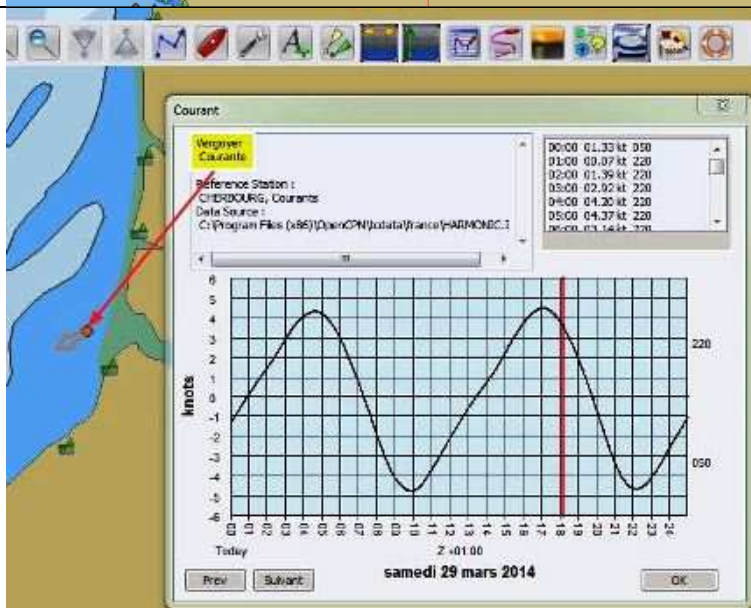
Courant

Vergoyer
Courants

Reference Station :
CHERBOURG, Courants
Data Source :
C:\Program Files (x86)\OpenCPN\tcdata\france\HARMONIC.I

00:00 01.33 kt 050
01:00 00.07 kt 220
02:00 01.39 kt 220
03:00 02.92 kt 220
04:00 04.20 kt 220
05:00 04.37 kt 220
06:00 03.14 kt 220

knots

6
5
4
3
2
1
0
-1
-2
-3
-4
-5
-6

220

050

00 01 02 03 04 05 06 07 08 09 10 11 12 13 14 15 16 17 18 19 20 21 22 23 24

Today

Z +01:00

samedi 29 mars 2014

Prev

Suivant

OK